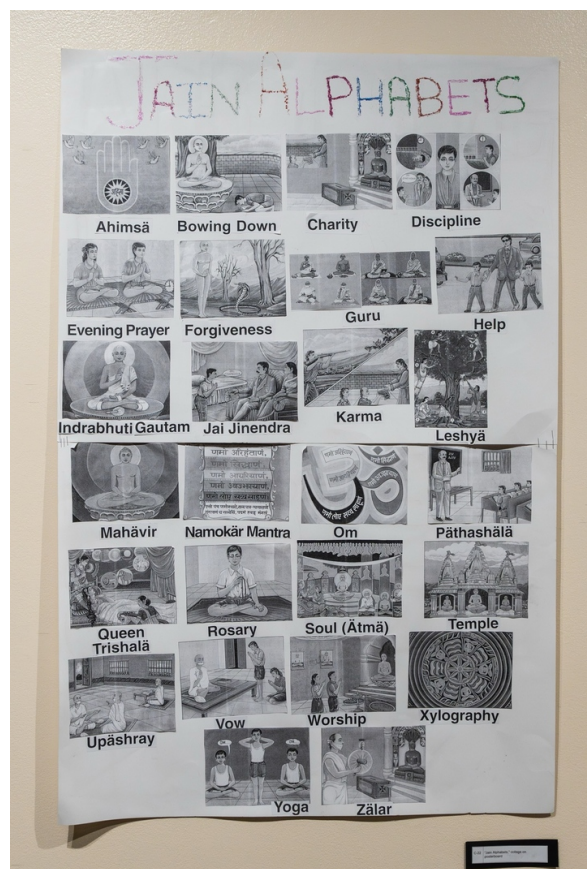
JAIN ALPHABETS

Ahimsä
Bowing Down
Charity
Discipline
Evening Prayer
Forgiveness
Guru
Help
Indrabhuti Gautam
Jai Jinendra
Karma
Leshyä
Mahävir
Namokär Mantra
Om
Päthashälä
Queen Trishalä
Rosary
Soul (Ätmä)
Temple
Upäshray
Vow
Worship
Xylography
Yoga
Zälar

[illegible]